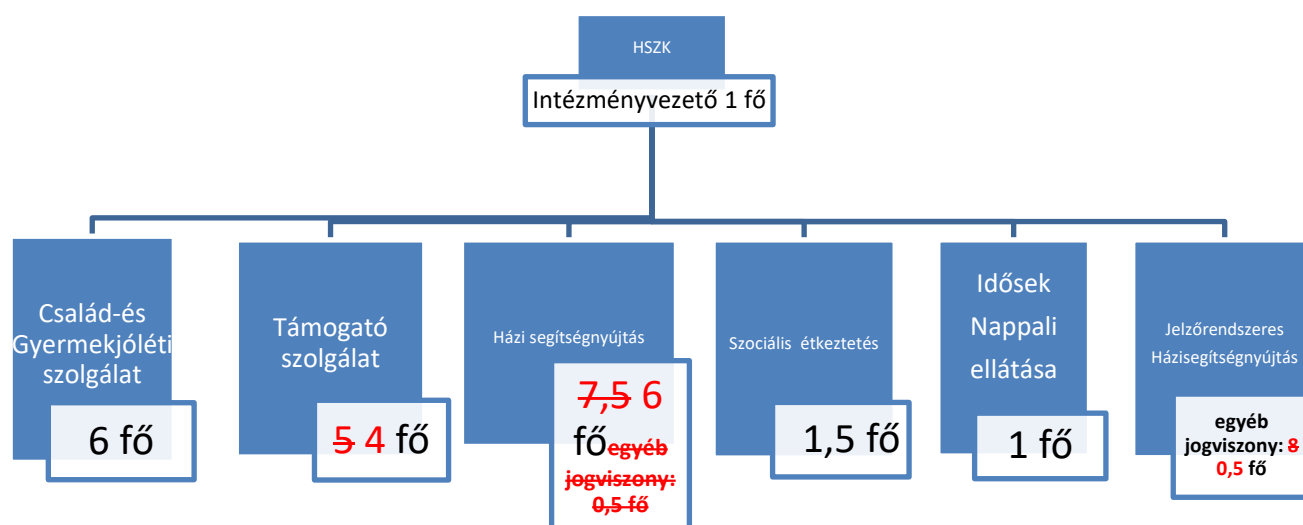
HSZK

Intézményvezető 1 fő

Család-és Gyermekjóléti szolgálat

6 fő

Támogató szolgálat

~~5~~ 4 fő

Házi segítségnyújtás

~~7,5~~ 6 fő~~egyéb jogviszony: 0,5 fő~~

Szociális étkeztetés

1,5 fő

Idősek Nappali ellátása

1 fő

Jelzőrendszeres Házisegítségnyújtás

egyéb jogviszony: ~~8~~ 0,5 fő